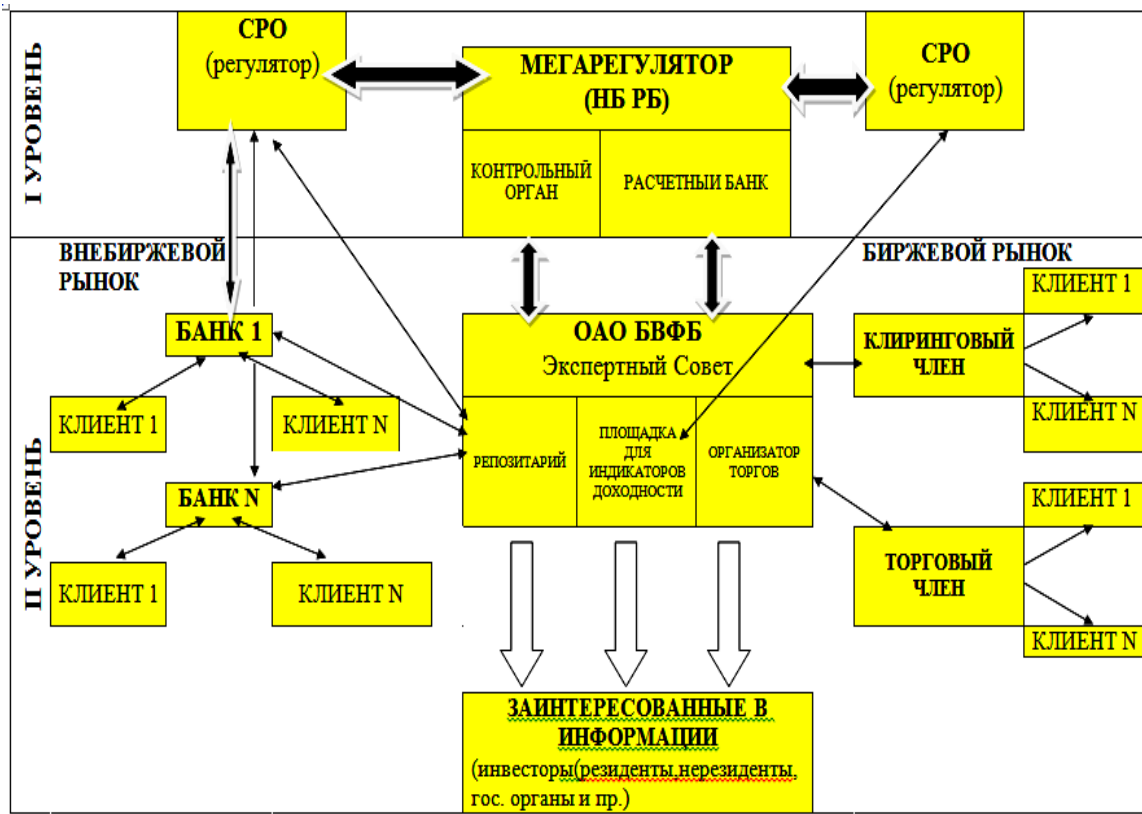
I УРОВЕНЬ

СРО
(регулятор)

МЕГАРЕГУЛЯТОР
(НБ РБ)

КОНТРОЛЬНЫЙ ОРГАН

РАСЧЕТНЫЙ БАНК

СРО
(регулятор)

II УРОВЕНЬ

ВНЕБИРЖЕВОЙ РЫНОК

БАНК 1

КЛИЕНТ 1

КЛИЕНТ N

БАНК N

КЛИЕНТ 1

КЛИЕНТ N

ОАО БВФБ
Экспертный Совет

РЕПОЗИТАРИЙ

ПЛОЩАДКА ДЛЯ ИНДИКАТОРОВ ДОХОДНОСТИ

ОРГАНИЗАТОР ТОРГОВ

БИРЖЕВОЙ РЫНОК

КЛИЕНТ 1

КЛИРИНГОВЫЙ ЧЛЕН

КЛИЕНТ N

КЛИЕНТ 1

ТОРГОВЫЙ ЧЛЕН

КЛИЕНТ N

ЗАИНТЕРЕСОВАННЫЕ В ИНФОРМАЦИИ
(инвесторы(резиденты,нерезиденты, гос. органы и пр.)